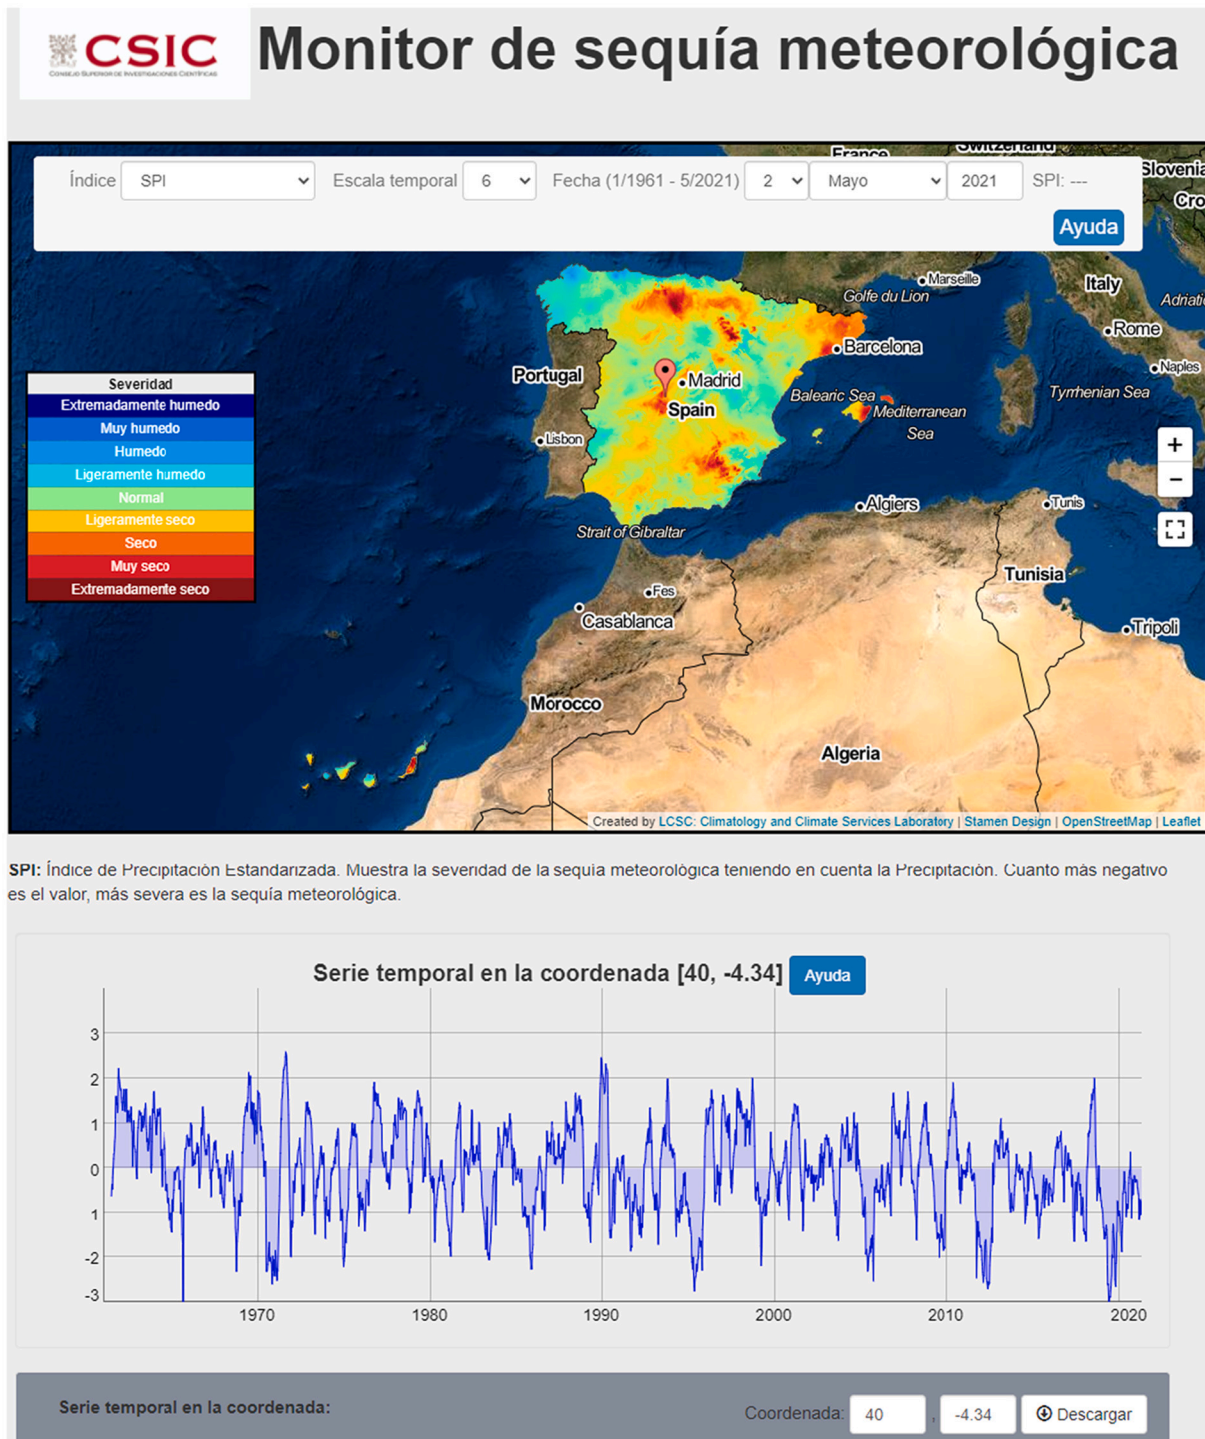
CSIC
CONSEJO SUPERIOR DE INVESTIGACIONES CIENTÍFICAS

Monitor de sequía meteorológica

Índice SPI
Escala temporal 6
Fecha (1/1961 - 5/2021) 2 Mayo 2021
SPI: ---
Ayuda

France
Switzerland
Slovenia
Cro
Italy
Adriatic
Marseille
Golfe du Lion
Rome
Naples
Tyrrhenian Sea
Barcelona
Portugal
Madrid
Spain
Lisbon
Balearic Sea
Mediterranean Sea
Algiers
Tunis
Tunisia
Strait of Gibraltar
Fes
Casablanca
Tripoli
Morocco
Algeria

Severidad
Extremadamente humedo
Muy humedo
Humedo
Ligeramente humedo
Normal
Ligeramente seco
Seco
Muy seco
Extremadamente seco

+
−

Created by LCSC: Climatology and Climate Services Laboratory | Stamen Design | OpenStreetMap | Leaflet

SPI: Índice de Precipitación Estandarizada. Muestra la severidad de la sequía meteorológica teniendo en cuenta la Precipitación. Cuanto más negativo es el valor, más severa es la sequía meteorológica.

Serie temporal en la coordenada [40, -4.34] Ayuda

3
2
1
0
1
-2
-3
1970
1980
1990
2000
2010
2020

Serie temporal en la coordenada:
Coordenada: 40 , -4.34 Descargar